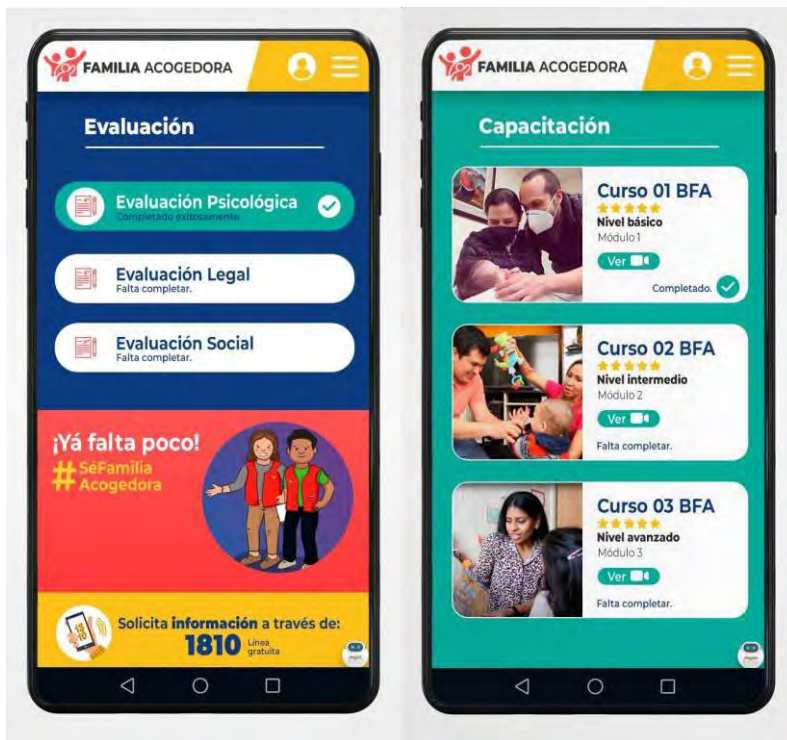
FAMILIA ACOGEDORA

Evaluación

Evaluación Psicológica
Completado exitosamente.

Evaluación Legal
Falta completar.

Evaluación Social
Falta completar.

¡Yá falta poco!
#SéFamilia Acogedora

Solicita información a través de:
1810 Línea gratuita

FAMILIA ACOGEDORA

Capacitación

Curso 01 BFA
Nivel básico
Módulo 1
Ver
Completado.

Curso 02 BFA
Nivel intermedio
Módulo 2
Ver
Falta completar.

Curso 03 BFA
Nivel avanzado
Módulo 3
Ver
Falta completar.